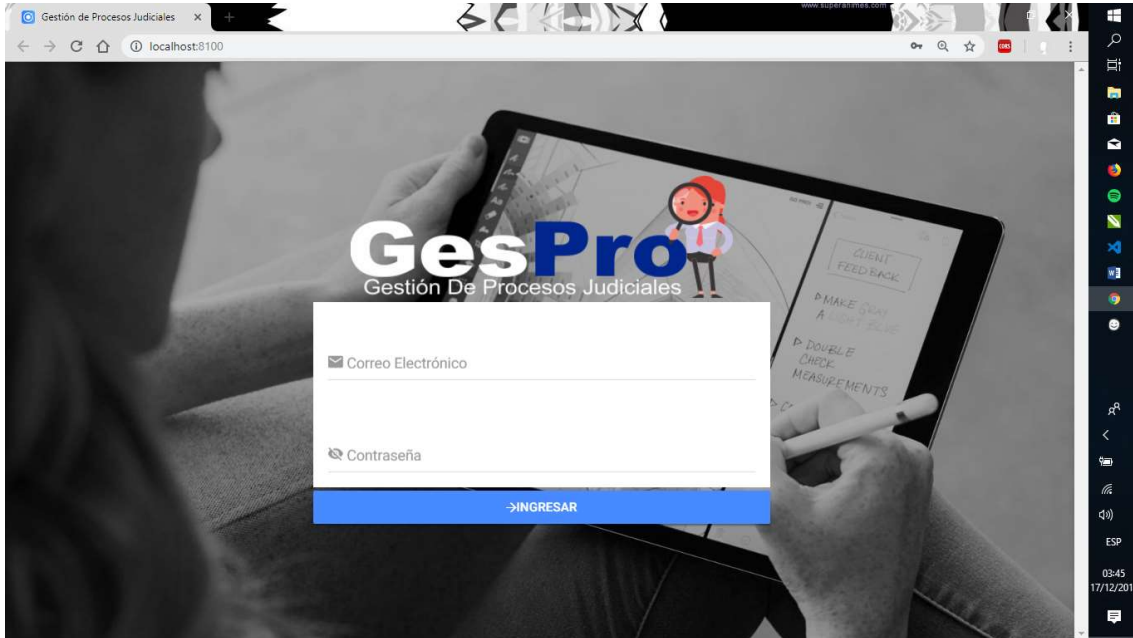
Gestión de Procesos Judiciales ×

www.superanimes.com

localhost:8100

GesPro
Gestión De Procesos Judiciales

CLIENT FEEDBACK

▷ MAKE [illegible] A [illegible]

▷ DOUBLE CHECK MEASUREMENTS

Correo Electrónico

Contraseña

→INGRESAR

ESP

03:45
17/12/201